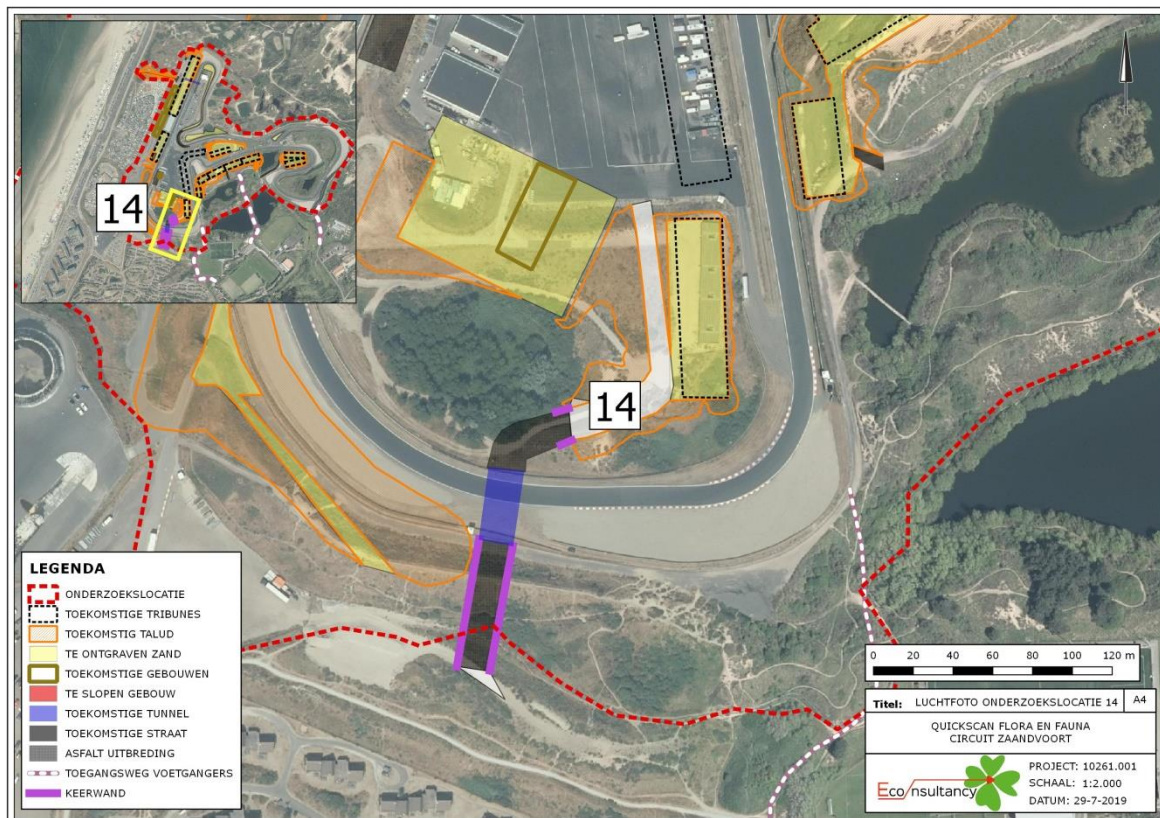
14

14

LEGENDA
ONDERZOEKSLOCATIE
TOEKOMSTIGE TRIBUNES
TOEKOMSTIG TALUD
TE ONTGRAVEN ZAND
TOEKOMSTIGE GEBOUWEN
TE SLOPEN GEBOUW
TOEKOMSTIGE TUNNEL
TOEKOMSTIGE STRAAT
ASFALT UITBREIDING
TOEGANGSWEG VOETGANGERS
KEERWAND

0 20 40 60 80 100 120 m

Titel: LUCHTFOTO ONDERZOEKSLOCATIE 14 A4

QUICKSCAN FLORA EN FAUNA
CIRCUIT ZAANDVOORT

Eco nsultancy
PROJECT: 10261.001
SCHAAL: 1:2.000
DATUM: 29-7-2019